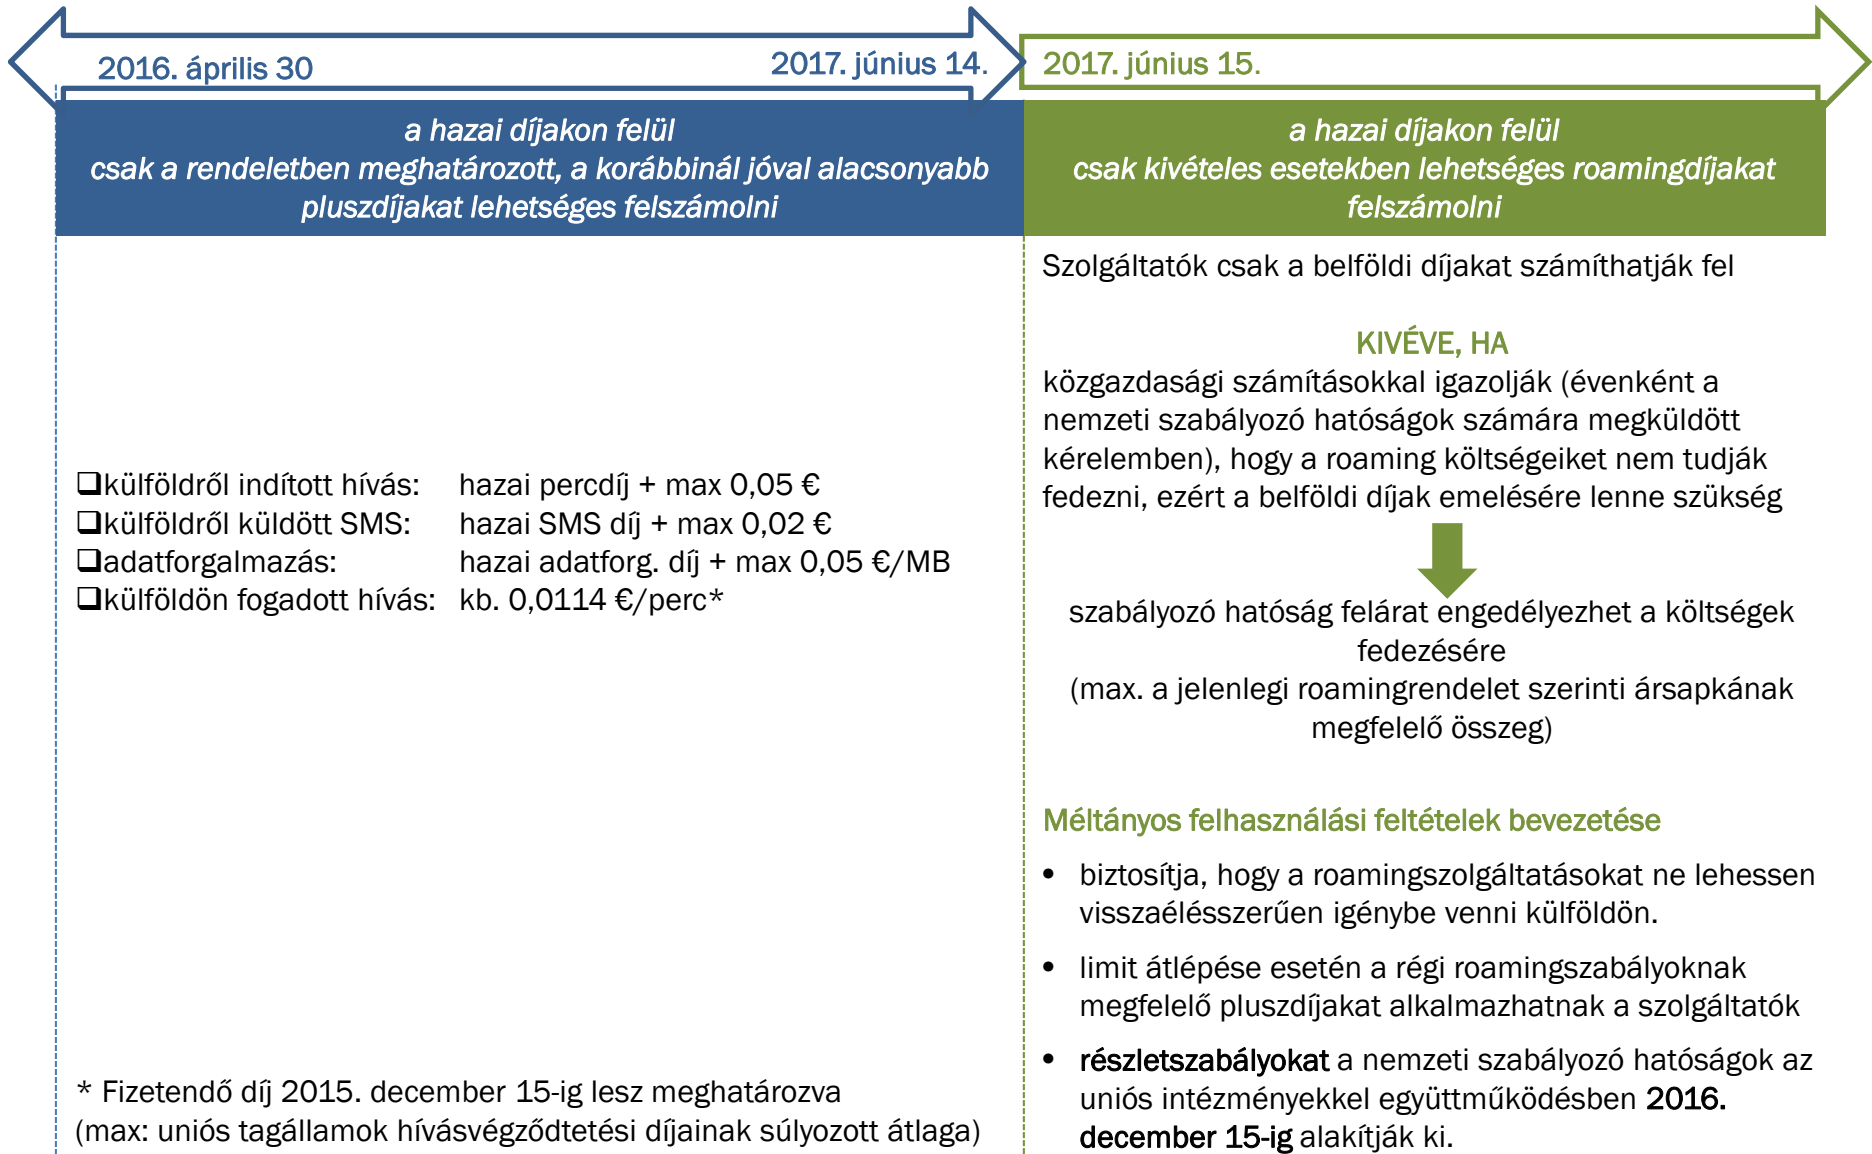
2016. április 30

2017. június 14.

2017. június 15.

a hazai díjakon felül
csak a rendeletben meghatározott, a korábbinál jóval alacsonyabb pluszdíjakat lehetséges felszámolni

a hazai díjakon felül
csak kivételes esetekben lehetséges roamingdíjakat felszámolni

❑külföldről indított hívás: hazai percdíj + max 0,05 €
❑külföldről küldött SMS: hazai SMS díj + max 0,02 €
❑adatforgalmazás: hazai adatforg. díj + max 0,05 €/MB
❑külföldön fogadott hívás: kb. 0,0114 €/perc*

* Fizetendő díj 2015. december 15-ig lesz meghatározva
(max: uniós tagállamok hívásvégződtetési díjainak súlyozott átlaga)

Szolgáltatók csak a belföldi díjakat számíthatják fel

KIVÉVE, HA
közgazdasági számításokkal igazolják (évenként a nemzeti szabályozó hatóságok számára megküldött kérelemben), hogy a roaming költségeiket nem tudják fedezni, ezért a belföldi díjak emelésére lenne szükség

szabályozó hatóság felárat engedélyezhet a költségek fedezésére
(max. a jelenlegi roamingrendelet szerinti ársapkának megfelelő összeg)

Méltányos felhasználási feltételek bevezetése

• biztosítja, hogy a roamingszolgáltatásokat ne lehessen visszaélésszerűen igénybe venni külföldön.
• limit átlépése esetén a régi roamingszabályoknak megfelelő pluszdíjakat alkalmazhatnak a szolgáltatók
• részletszabályokat a nemzeti szabályozó hatóságok az uniós intézményekkel együttműködésben 2016. december 15-ig alakítják ki.